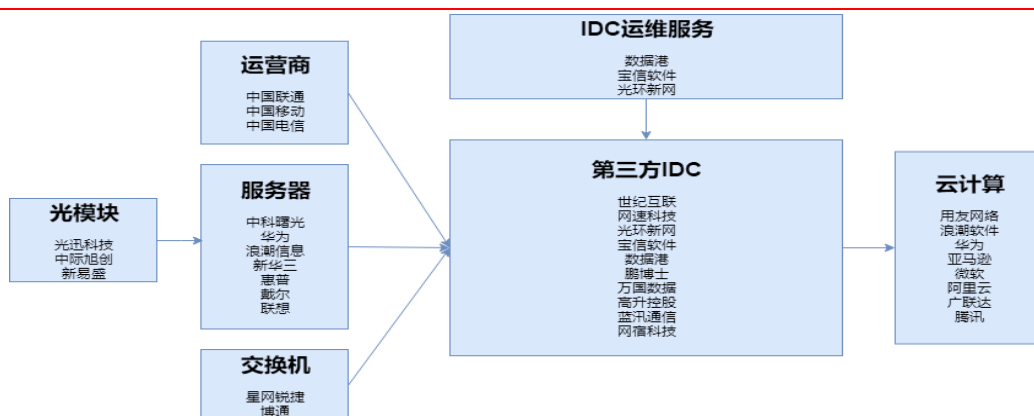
IDC运维服务
数据港
宝信软件
光环新网

运营商
中国联通
中国移动
中国电信

光模块
光迅科技
中际旭创
新易盛

服务器
中科曙光
华为
浪潮信息
新华三
惠普
戴尔
联想

交换机
星网锐捷
博通

第三方IDC
世纪互联
网速科技
光环新网
宝信软件
数据港
鹏博士
万国数据
高升控股
蓝汛通信
网宿科技

云计算
用友网络
浪潮软件
华为
亚马逊
微软
阿里云
广联达
腾讯